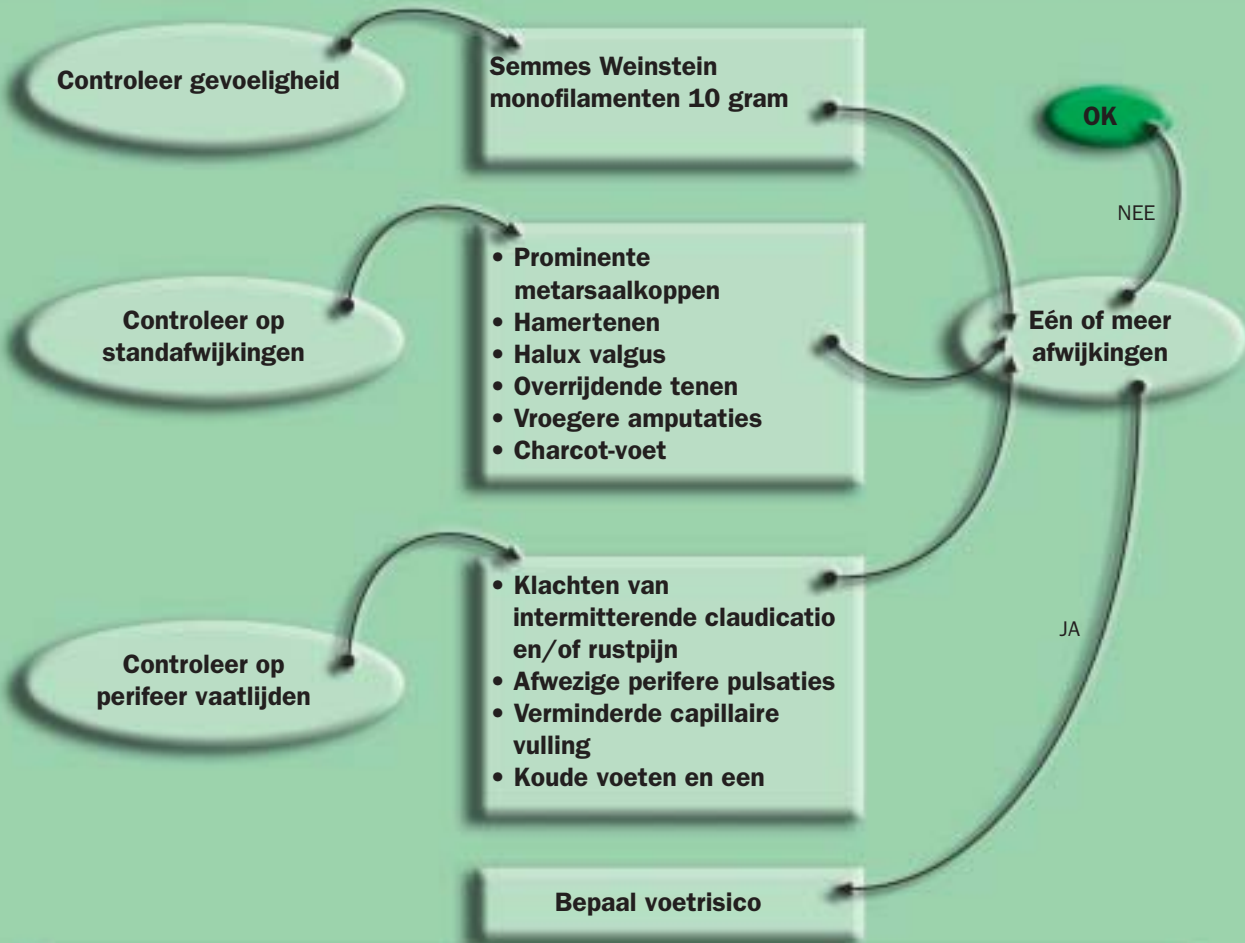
Controleer gevoeligheid

Semmes Weinstein monofilamenten 10 gram

OK

NEE

Controleer op standafwijkingen

• Prominente metarsaalkoppen
• Hamertenen
• Halux valgus
• Overrijdende tenen
• Vroegere amputaties
• Charcot-voet

Eén of meer afwijkingen

Controleer op perifeer vaatlijden

• Klachten van intermitterende claudicatio en/of rustpijn
• Afwezige perifere pulsaties
• Verminderde capillaire vulling
• Koude voeten en een

JA

Bepaal voetrisico